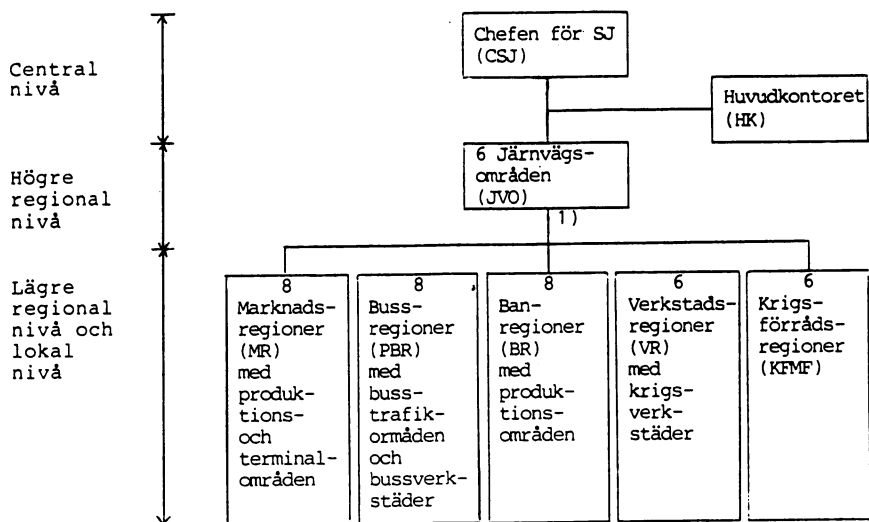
Central nivå

Högre regional nivå

Lägre regional nivå och lokal nivå

Chefen för SJ (CSJ)

Huvudkontoret (HK)

6 Järnvägsområden (JVO)

1)

8 Marknadsregioner (MR) med produktions- och terminalområden

8 Bussregioner (PBR) med busstrafikområden och bussverkstäder

8 Banregioner (BR) med produktionsområden

6 Verkstadsregioner (VR) med krigsverkstäder

6 Krigsförrådsregioner (KFMF)